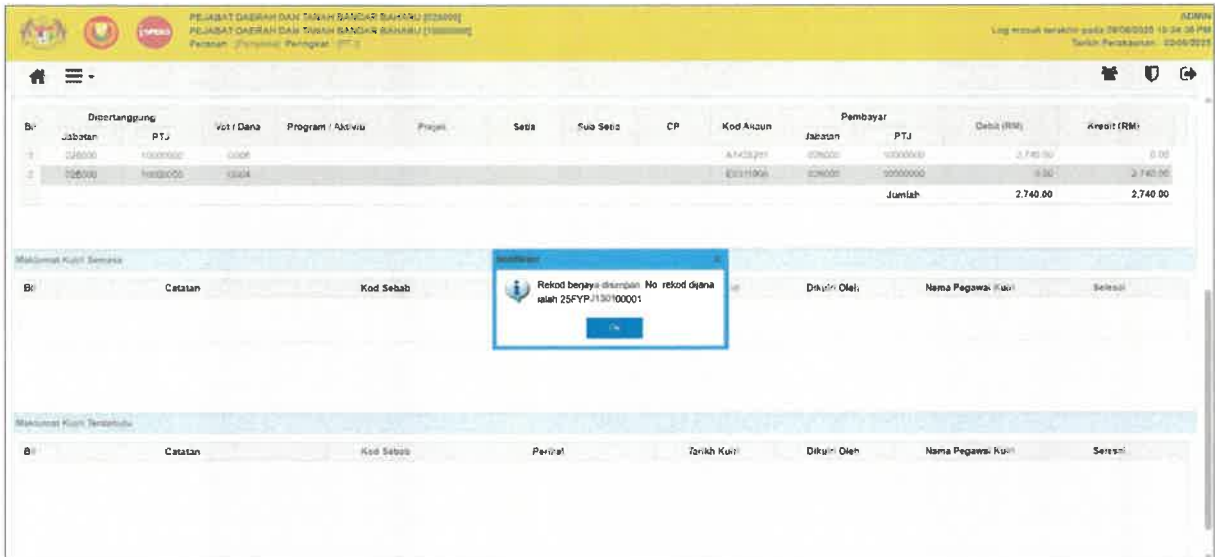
PEJABAT DAERAH DAN TANAH BANDAR BAHARU [026000]
PEJABAT DAERAH DAN TANAH BANDAR BAHARU [10000000]
Peranan : [Penyedia] Peringkat : [PTJ]

ADMIN
Log masuk terakhir pada 28/06/2025 10:34:38 PM
Tarikh Perakaunan : 02/06/2025

| Bil | Dipertanggung Jabatan | Dipertanggung PTJ | Vot / Dana | Program / Aktiviti | Projek | Setia | Sub Setia | CP | Kod Akaun | Pembayar Jabatan | Pembayar PTJ | Debit (RM) | Kredit (RM) |
|---|---|---|---|---|---|---|---|---|---|---|---|---|---|
| 1 | 026000 | 10000000 | 0006 | | | | | | A1425201 | 026000 | 10000000 | 2,740.00 | 0.00 |
| 2 | 026000 | 10000000 | 0004 | | | | | | E0311006 | 026000 | 10000000 | 0.00 | 2,740.00 |
| | | | | | | | | | | | Jumlah | 2,740.00 | 2,740.00 |

Maklumat Kuiri Semasa

| Bil | Catatan | Kod Sebab | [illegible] | Dikuiri Oleh | Nama Pegawai Kuiri | Selesai |
|---|---|---|---|---|---|---|

Notifikasi
Rekod berjaya disimpan. No. rekod dijana ialah 25FYPJ130100001
Ok

Maklumat Kuiri Terdahulu

| Bil | Catatan | Kod Sebab | Perihal | Tarikh Kuiri | Dikuiri Oleh | Nama Pegawai Kuiri | Selesai |
|---|---|---|---|---|---|---|---|